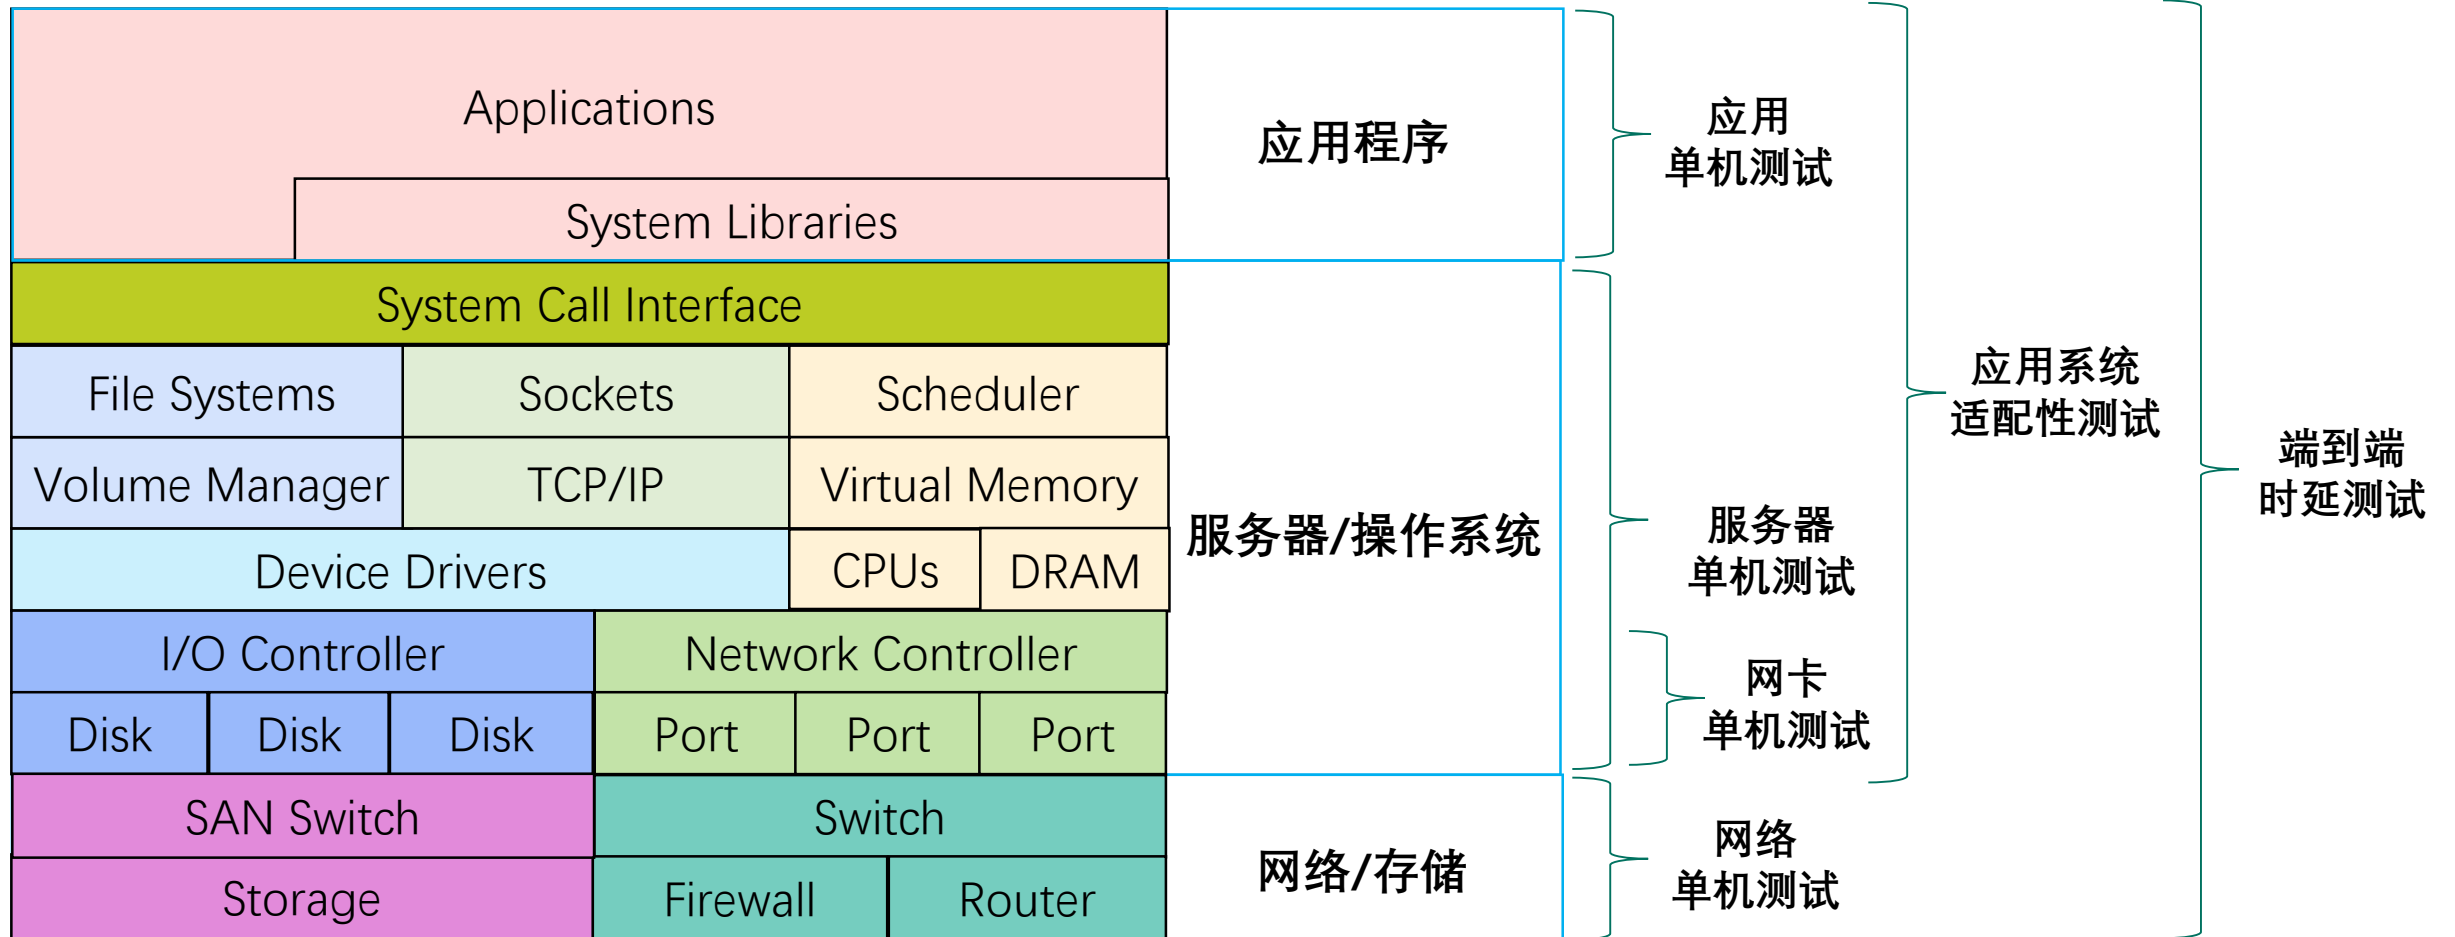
Applications

System Libraries

应用程序

应用
单机测试

System Call Interface

File Systems | Sockets | Scheduler

Volume Manager | TCP/IP | Virtual Memory

Device Drivers | CPUs | DRAM

服务器/操作系统

服务器
单机测试

应用系统
适配性测试

端到端
时延测试

I/O Controller | Network Controller

Disk | Disk | Disk | Port | Port | Port

网卡
单机测试

SAN Switch | Switch

Storage | Firewall | Router

网络/存储

网络
单机测试